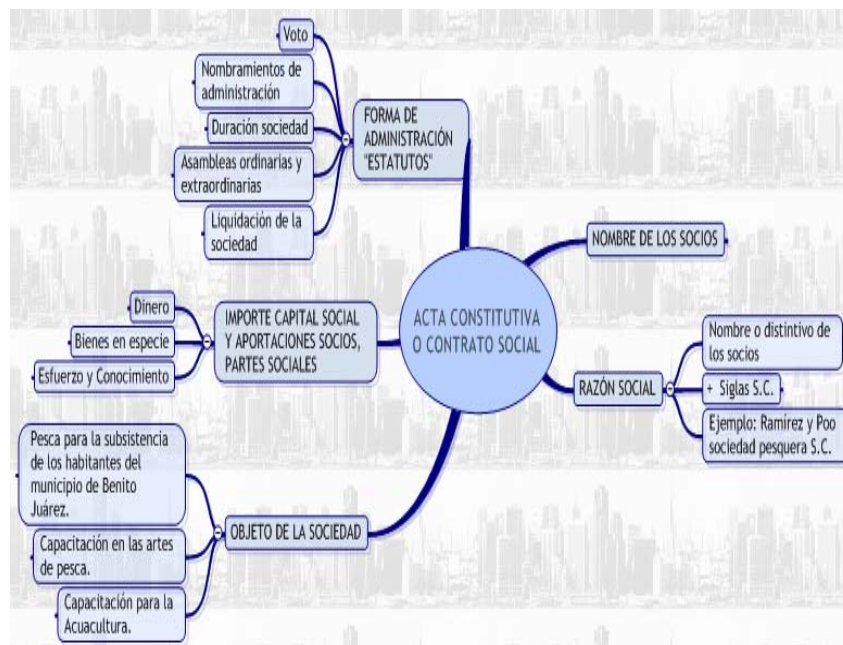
ACTA CONSTITUTIVA O CONTRATO SOCIAL

FORMA DE ADMINISTRACIÓN "ESTATUTOS"

Voto

Nombramientos de administración

Duración sociedad

Asambleas ordinarias y extraordinarias

Liquidación de la sociedad

NOMBRE DE LOS SOCIOS

IMPORTE CAPITAL SOCIAL Y APORTACIONES SOCIOS, PARTES SOCIALES

Dinero

Bienes en especie

Esfuerzo y Conocimiento

RAZÓN SOCIAL

Nombre o distintivo de los socios

+ Siglas S.C.

Ejemplo: Ramírez y Poo sociedad pesquera S.C.

OBJETO DE LA SOCIEDAD

Pesca para la subsistencia de los habitantes del municipio de Benito Juárez.

Capacitación en las artes de pesca.

Capacitación para la Acuacultura.